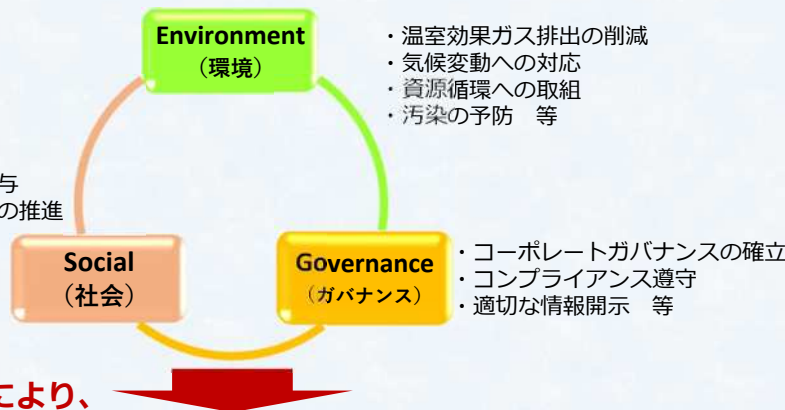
Environment
（環境）

・温室効果ガス排出の削減
・気候変動への対応
・資源循環への取組
・汚染の予防　等

与
の推進

Social
（社会）

Governance
（ガバナンス）

・コーポレートガバナンスの確立
・コンプライアンス遵守
・適切な情報開示　等

こより、